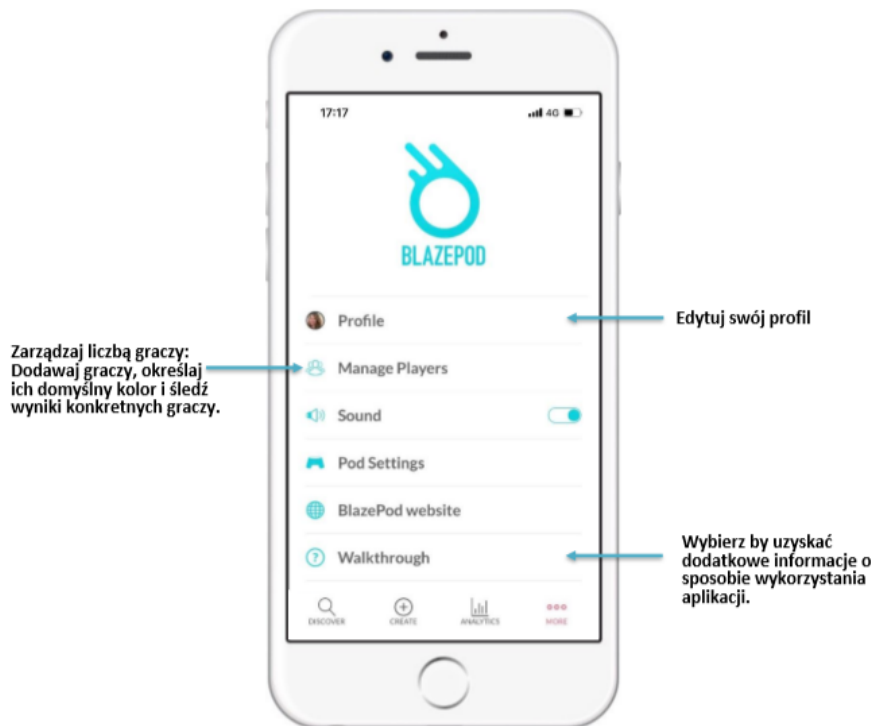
17:17

4G

BLAZEPOD

Zarządzaj liczbą graczy: Dodawaj graczy, określaj ich domyślny kolor i śledź wyniki konkretnych graczy.

Profile

Edytuj swój profil

Manage Players

Sound

Pod Settings

BlazePod website

Walkthrough

Wybierz by uzyskać dodatkowe informacje o sposobie wykorzystania aplikacji.

DISCOVER

CREATE

ANALYTICS

MORE